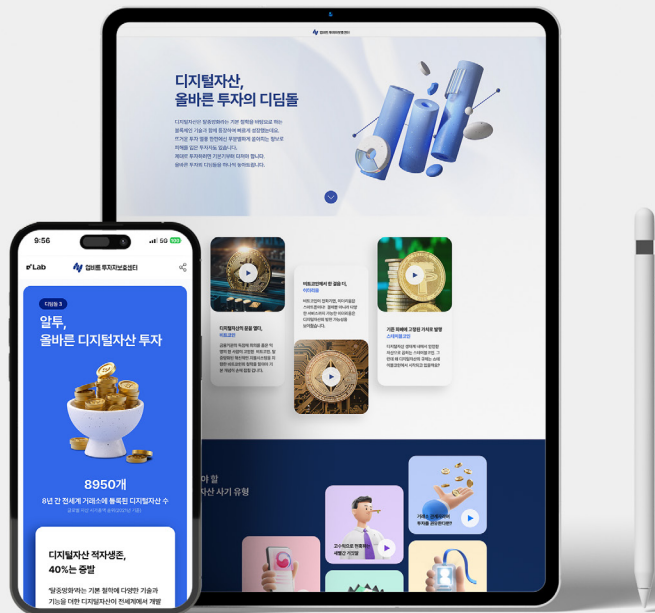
업비트 투자자보호센터

디지털자산,
올바른 투자의 디딤돌

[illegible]

디지털자산 운용 멤버,
비트코인

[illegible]

비트코인에서 한 걸음 더,
이더리움

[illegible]

기관 화폐에 고정된 가치와 발행
스테이블코인

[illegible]

아 할
자산 사기 유형

고수익으로 현혹하는
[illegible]

9:56

5G

업비트 투자자보호센터

디딤돌 3

알투,
올바른 디지털자산 투자

8950개
8년 간 전세계 거래소에 등록된 디지털자산 수

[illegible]

디지털자산 적자생존,
40%는 증발

'탈중앙화'라는 기본 철학에 다양한 기술과 기능을 더한 디지털자산이 전세계에서 개발